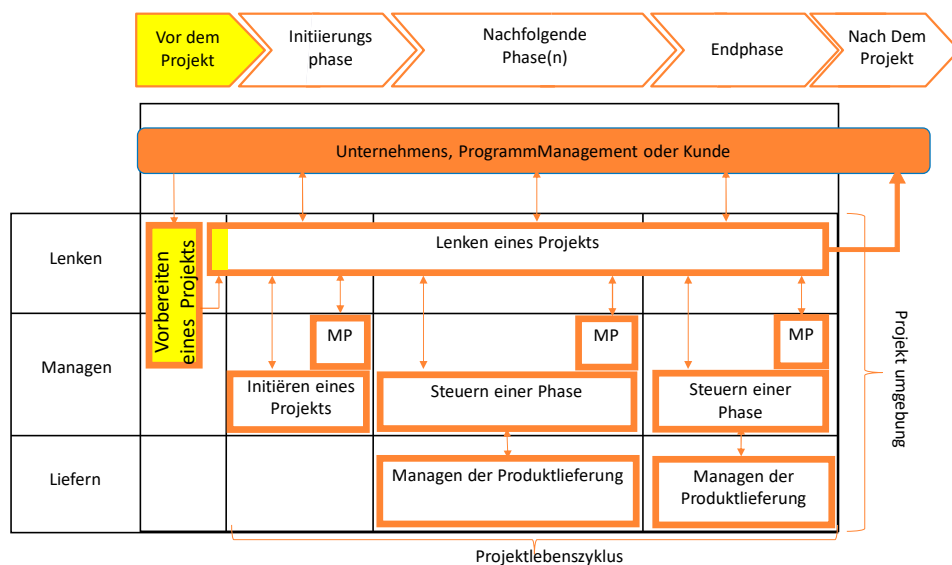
Vor dem Projekt

Initiierungs phase

Nachfolgende Phase(n)

Endphase

Nach Dem Projekt

Unternehmens, ProgrammManagement oder Kunde

Lenken

Vorbereiten eines Projekts

Lenken eines Projekts

Managen

MP

MP

MP

Initiëren eines Projekts

Steuern einer Phase

Steuern einer Phase

Liefern

Managen der Produktlieferung

Managen der Produktlieferung

Projekt umgebung

Projektlebenszyklus